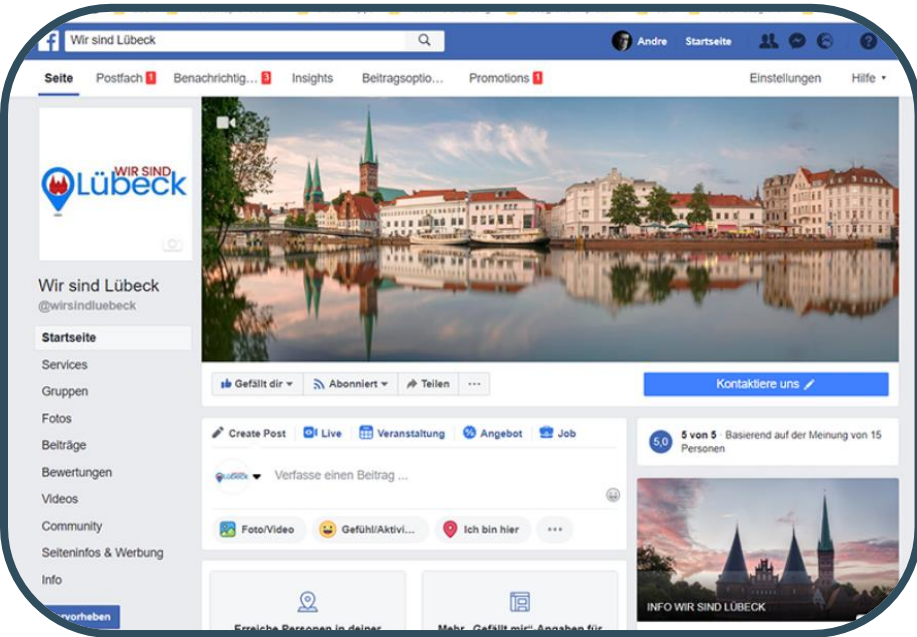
Wir sind Lübeck

Andre Startseite

Seite Postfach 1 Benachrichtig... 3 Insights Beitragsoptio... Promotions 1 Einstellungen Hilfe

WIR SIND Lübeck

Wir sind Lübeck
@wirsindluebeck

Startseite
Services
Gruppen
Fotos
Beiträge
Bewertungen
Videos
Community
Seiteninfos & Werbung
Info

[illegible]rvorheben

Gefällt dir Abonniert Teilen ···

Kontaktiere uns

Create Post Live Veranstaltung Angebot Job

Verfasse einen Beitrag ...

Foto/Video Gefühl/Aktivi... Ich bin hier ···

5,0 5 von 5 · Basierend auf der Meinung von 15 Personen

INFO WIR SIND LÜBECK

Erreiche Personen in deiner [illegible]

Mehr „Gefällt mir"-Angaben für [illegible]